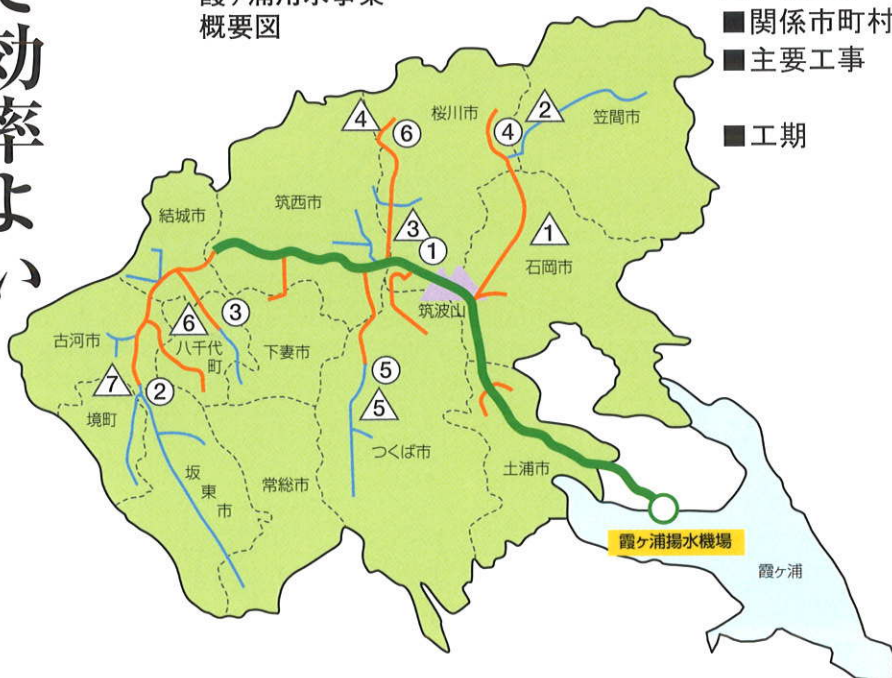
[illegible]効率よい

霞ヶ浦用水事業
概要図

■関係市町村
■主要工事

■工期

桜川市
笠間市
結城市
筑西市
石岡市
筑波山
古河市
八千代町
下妻市
境町
坂東市
常総市
つくば市
土浦市
霞ヶ浦揚水機場
霞ヶ浦

4
6
4
2
3
1
1
6
3
5
5
7
2